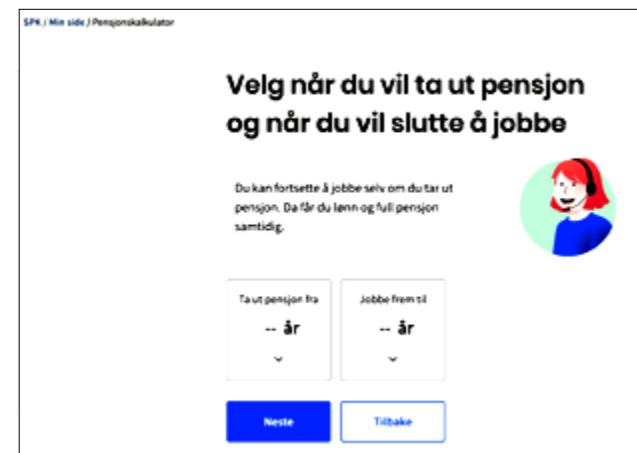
SPK / Min side / Pensjonskalkulator

Velg når du vil ta ut pensjon og når du vil slutte å jobbe

Du kan fortsette å jobbe selv om du tar ut pensjon. Da får du lønn og full pensjon samtidig.

Ta ut pensjon fra
-- år

Jobbe frem til
-- år

Neste

Tilbake